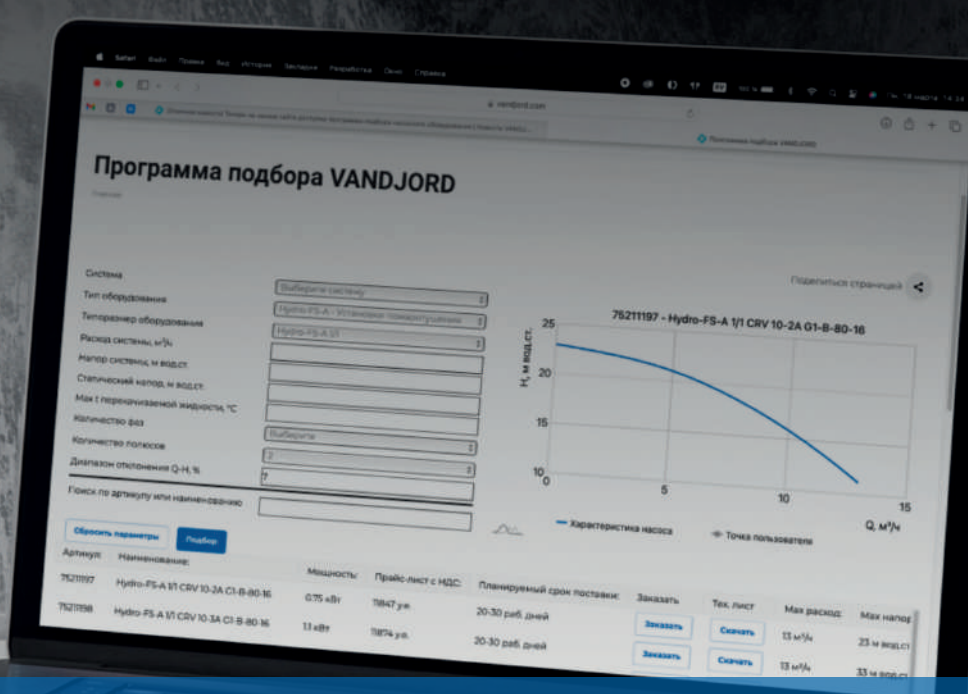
Safari Файл Правка Вид История Закладки Разработка Окно Справка

vandjord.com

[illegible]

Программа подбора VANDJORD

Поделиться страницей

Система
Выберите систему
Тип оборудования
Hydro-FS-A - Установки повышения давления
Типоразмер оборудования
Hydro-FS-A 1/1
Расход системы, м³/ч
Напор системы, м вод.ст.
Статический напор, м вод.ст.
Max t перекачиваемой жидкости, °C
Количество фаз
Выберите
Количество полюсов
2
Диапазон отклонения Q-H, %
7
Поиск по артикулу или наименованию

Сбросить параметры
Подбор

75211197 - Hydro-FS-A 1/1 CRV 10-2A G1-B-80-16

H, м вод.ст.
25
20
15
10
0
5
10
15
Q, м³/ч

Характеристика насоса
Точка пользователя

| Артикул: | Наименование: | Мощность: | Прайс-лист с НДС: | Планируемый срок поставки: | Заказать | Тех. лист | Max расход: | Max напор |
|---|---|---|---|---|---|---|---|---|
| 75211197 | Hydro-FS-A 1/1 CRV 10-2A G1-B-80-16 | 0.75 кВт | 11847 у.е. | 20-30 раб. дней | Заказать | Скачать | 13 м³/ч | 23 м вод.ст. |
| 75211198 | Hydro-FS-A 1/1 CRV 10-3A G1-B-80-16 | 1.1 кВт | 11874 у.е. | 20-30 раб. дней | Заказать | Скачать | 13 м³/ч | 33 м вод.ст. |